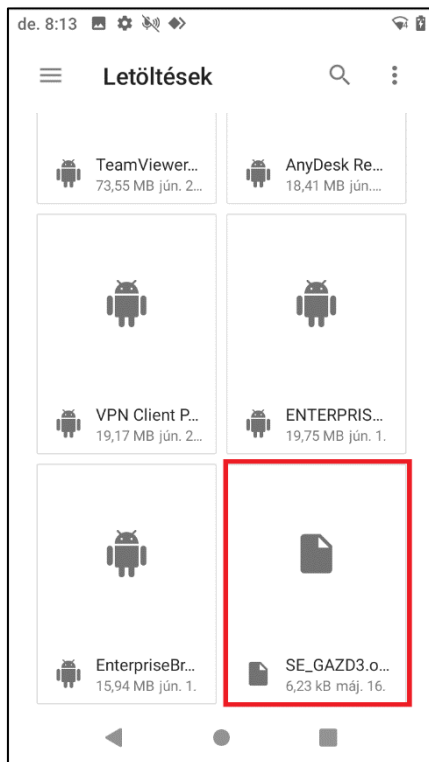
de. 8:13

Letöltések

TeamViewer...
73,55 MB jún. 2...

AnyDesk Re...
18,41 MB jún....

VPN Client P...
19,17 MB jún. 2...

ENTERPRIS...
19,75 MB jún. 1.

EnterpriseBr...
15,94 MB jún. 1.

SE_GAZD3.o...
6,23 kB máj. 16.